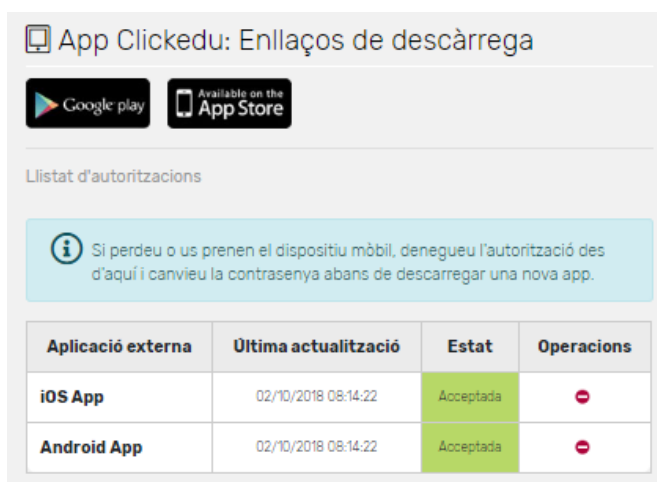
App Clickedu: Enllaços de descàrrega

Google play

Available on the App Store

Llistat d'autoritzacions

Si perdeu o us prenen el dispositiu mòbil, denegueu l'autorització des d'aquí i canvieu la contrasenya abans de descarregar una nova app.

| Aplicació externa | Última actualització | Estat | Operacions |
|---|---|---|---|
| iOS App | 02/10/2018 08:14:22 | Acceptada | |
| Android App | 02/10/2018 08:14:22 | Acceptada | |